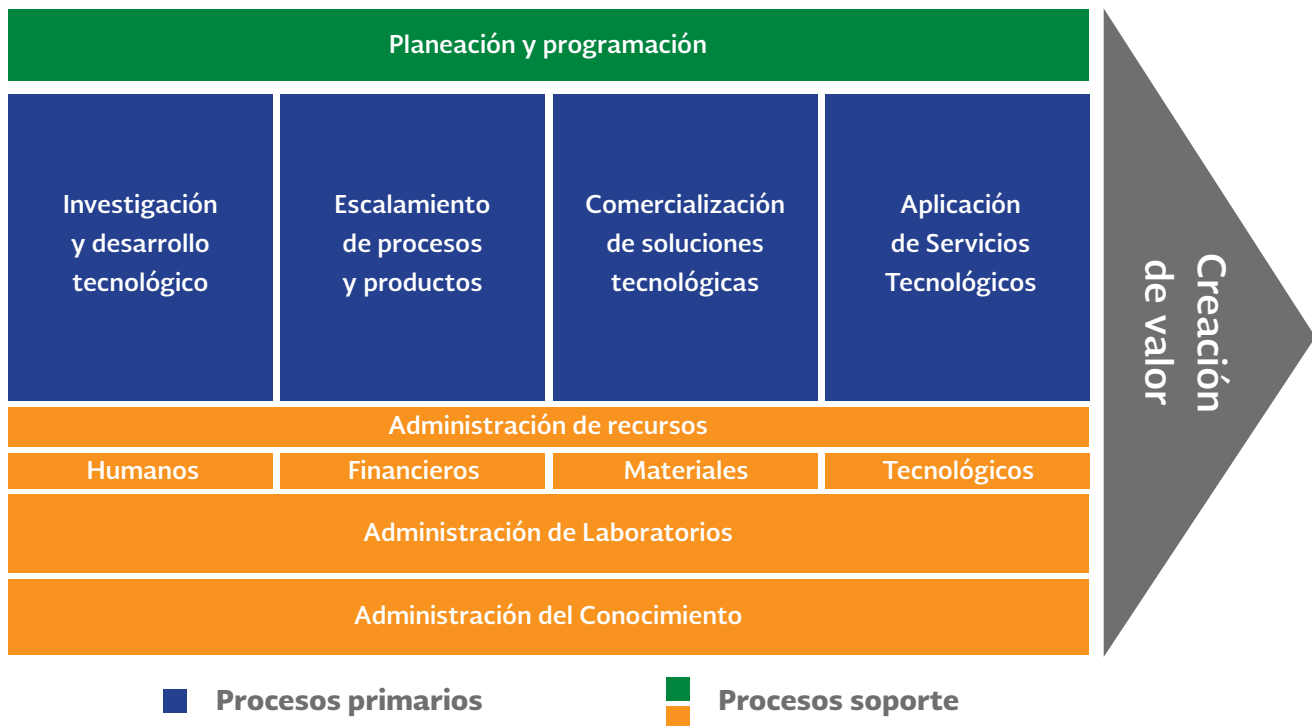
Planeación y programación

Investigación y desarrollo tecnológico

Escalamiento de procesos y productos

Comercialización de soluciones tecnológicas

Aplicación de Servicios Tecnológicos

Creación de valor

Administración de recursos

| Humanos | Financieros | Materiales | Tecnológicos |
|---|---|---|---|

Administración de Laboratorios

Administración del Conocimiento

Procesos primarios

Procesos soporte